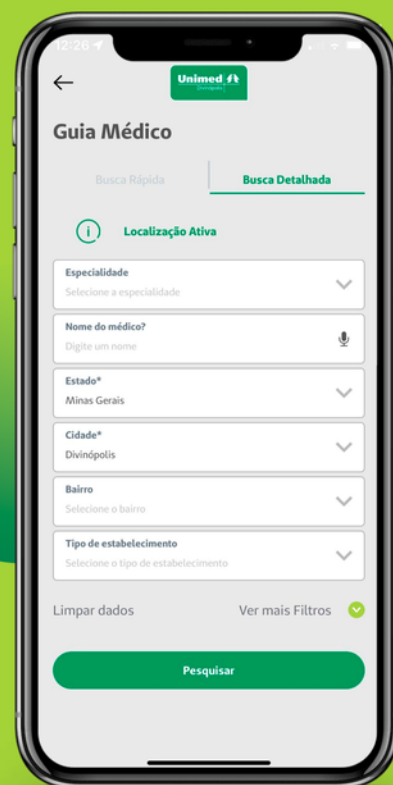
12:26

Unimed
Divinópolis

Guia Médico

Busca Rápida

Busca Detalhada

Localização Ativa

Especialidade
Selecione a especialidade

Nome do médico?
Digite um nome

Estado*
Minas Gerais

Cidade*
Divinópolis

Bairro
Selecione o bairro

Tipo de estabelecimento
Selecione o tipo de estabelecimento

Limpar dados

Ver mais Filtros

Pesquisar